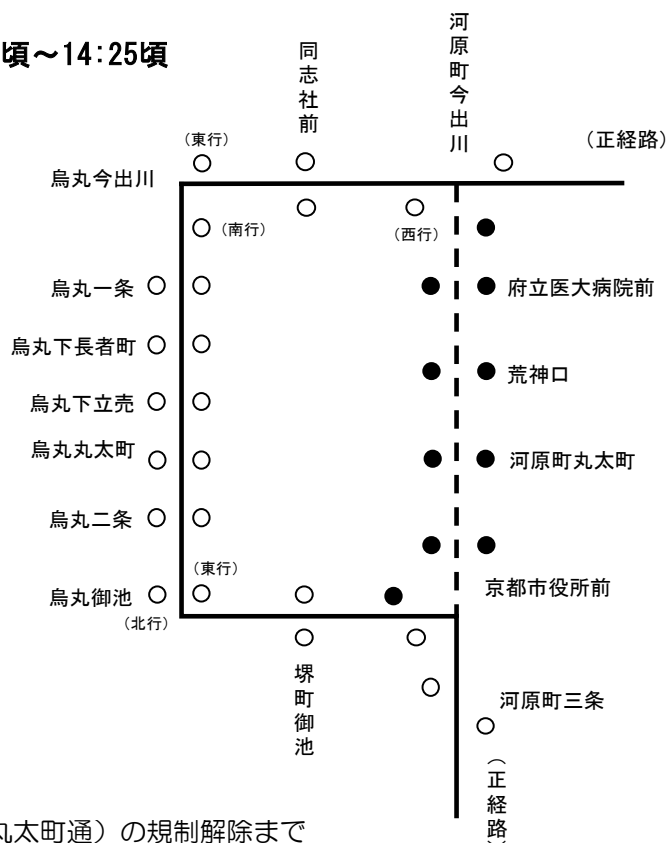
頃～14:25頃

同志社前

河原町今出川

（東行）

（正経路）

烏丸今出川

（南行）

（西行）

烏丸一条

府立医大病院前

烏丸下長者町

荒神口

烏丸下立売

烏丸丸太町

河原町丸太町

烏丸二条

（東行）

京都市役所前

烏丸御池

（北行）

堺町御池

河原町三条

（正経路

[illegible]丸太町通）の規制解除まで